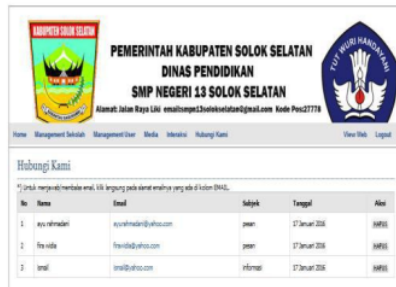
KABUPATEN SOLOK SELATAN

PEMERINTAH KABUPATEN SOLOK SELATAN
DINAS PENDIDIKAN
SMP NEGERI 13 SOLOK SELATAN

Alamat: Jalan Raya Liki emailsmpn13soloekselatan@gmail.com Kode Pos:27778

TUT WURI HANDAYANI

Home Management Sekolah Management User Media Interaksi Hubungi Kami View Web Logout

Hubungi Kami

*) Untuk menjawab/membalas email, klik langsung pada alamat emailnya yang ada di kolom EMAIL.

| No | Nama | Email | Subjek | Tanggal | Aksi |
|---|---|---|---|---|---|
| 1 | ayu rahmadani | ayurahmadani@yahoo.com | pesan | 17 Januari 2016 | HAPUS |
| 2 | fira vinda | firavinda@yahoo.com | pesan | 17 Januari 2016 | HAPUS |
| 3 | ismail | ismail@yahoo.com | informasi | 17 Januari 2016 | HAPUS |